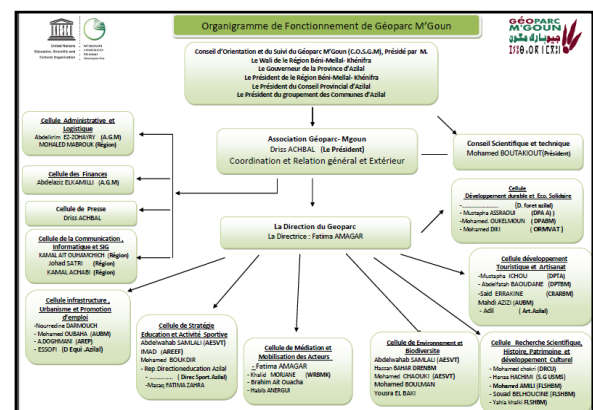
United Nations Educational, Scientific and Cultural Organization

GÉOPARC M'GOUN

Organigramme de Fonctionnement de Géoparc M'Goun

Conseil d'Orientation et du Suivi du Géoparc M'Goun (C.O.S.G.M), Présidé par M.
Le Wali de la Région Béni-Mellal- Khénifra
Le Gouverneur de la Province d'Azilal
Le Président de le Région Béni-Mellal- Khénifra
Le Président du Conseil Provincial d'Azilal
Le Président du groupement des Communes d'Azilal

Cellule Administrative et Logistique
Abdelkrim EZ-ZOHAYRY (A.G.M)
MOHALED MABROUK (Région)

Cellule des Finances
Abdelaziz ELKAMILLI (A.G.M)

Cellule de Presse
Driss ACHBAL

Cellule de la Communication, Informatique et SIG
KAMAL AIT OUHAMCHICH (Région)
Johad SATRI (Région)
KAMAL ACHABI (Région)

Association Géoparc- Mgoun
Driss ACHBAL (Le Président)
Coordination et Relation général et Extérieur

Conseil Scientifique et technique
Mohamed BOUTAKIOUT(Président)

La Direction du Geoparc
La Directrice : Fatima AMAGAR

Cellule Développement durable et Eco. Solidaire
- (D. foret azilal)
- Mustapha ASSRAOUI (DPA A) )
- Mohamed OUKELMOUN (DPABM)
- Mohamed DIKI (ORMVAT)

Cellule développement Touristique et Artisanat
-Mustapha ICHOU (DPTA)
- Abdelfatah BAOUDANE (DPTBM)
-Saïd ERRAKINE (CRABM)
Mahdi AZIZI (AUBM)
- Adil (Art.Azilal)

Cellule infrastructure , Urbanisme et Promotion d'emploi
-Nourredine DARMOUCH
- Mohamed OUBAHA (AUBM)
- A.DOGHMANI (AREF)
- ESSOFI (D Equi .Azilal)

Cellule de Stratégie Education et Activité Sportive
Abdelwahab SAMLALI (AESVT)
IMAD (AREEF)
Mohamed BOUKDIR
- Rep.Directioneducation Azilal
........ ( Direc Sport.Azilal)
-Marag FATIMA ZAHRA

Cellule de Médiation et Mobilisation des Acteurs
_Fatima AMAGAR
- Khalid MORJANE (WRBMK)
- Brahim Ait Ouacha
- Habib ANERGUI

Cellule de Environnement et Biodiversité
Abdelwahab SAMLALI (AESVT)
Hassan BAHAR DRENBM
Mohamed CHAOUKI (AESVT)
Mohamed BOULMAN
Yousra EL BAKI

Cellule Recherche Scientifique, Histoire, Patrimoine et développement Culturel
- Mohamed chokri (DRCU)
- Hamza HACHIMI (S.G USMS)
- Mohamed AMILI (FLSHBM)
- Souad BELHOUCINE (FLSHBM)
- Yahia khalid FLSHBM)